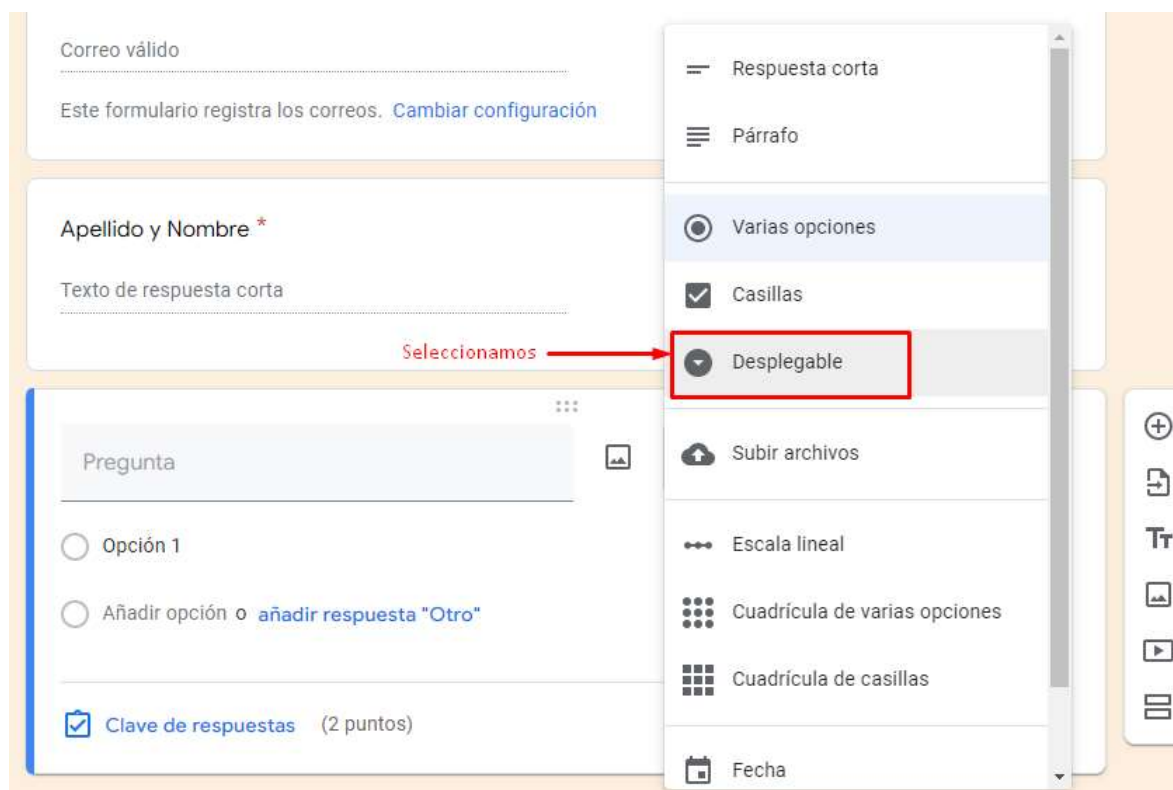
Correo válido

Este formulario registra los correos. Cambiar configuración

Apellido y Nombre *

Texto de respuesta corta

Seleccionamos

Pregunta

Opción 1

Añadir opción o añadir respuesta "Otro"

Clave de respuestas (2 puntos)

Respuesta corta

Párrafo

Varias opciones

Casillas

Desplegable

Subir archivos

Escala lineal

Cuadrícula de varias opciones

Cuadrícula de casillas

Fecha